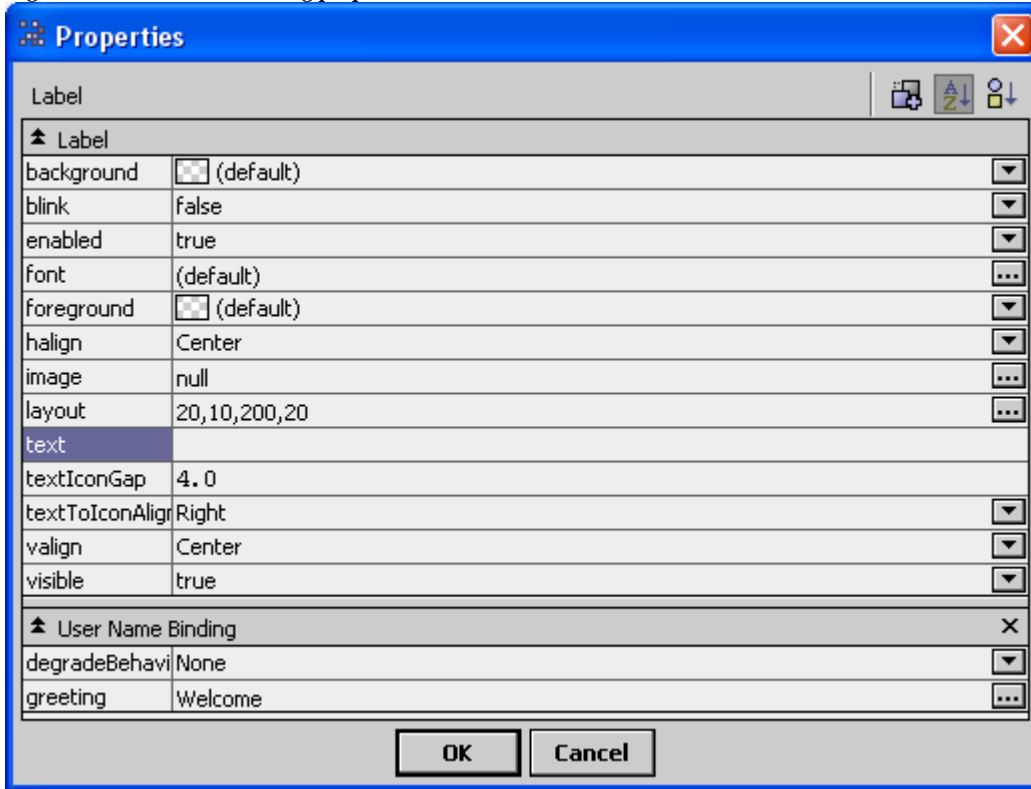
Properties

Label

Label

| | |
|---|---|
| background | (default) |
| blink | false |
| enabled | true |
| font | (default) |
| foreground | (default) |
| halign | Center |
| image | null |
| layout | 20,10,200,20 |
| text | |
| textIconGap | 4.0 |
| textToIconAligr | Right |
| valign | Center |
| visible | true |

User Name Binding

| | |
|---|---|
| degradeBehavi | None |
| greeting | Welcome |

OK Cancel